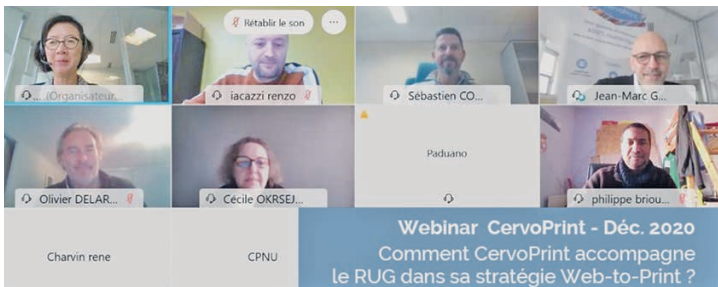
(Organisateur...

Rétablir le son

...

iacazzi renzo

Sébastien CO...

Jean-Marc G...

Olivier DELAR...

Cécile OKRSEJ...

Paduano

philippe briou...

Charvin rene

CPNU

Webinar CervoPrint - Déc. 2020
Comment CervoPrint accompagne le RUG dans sa stratégie Web-to-Print ?